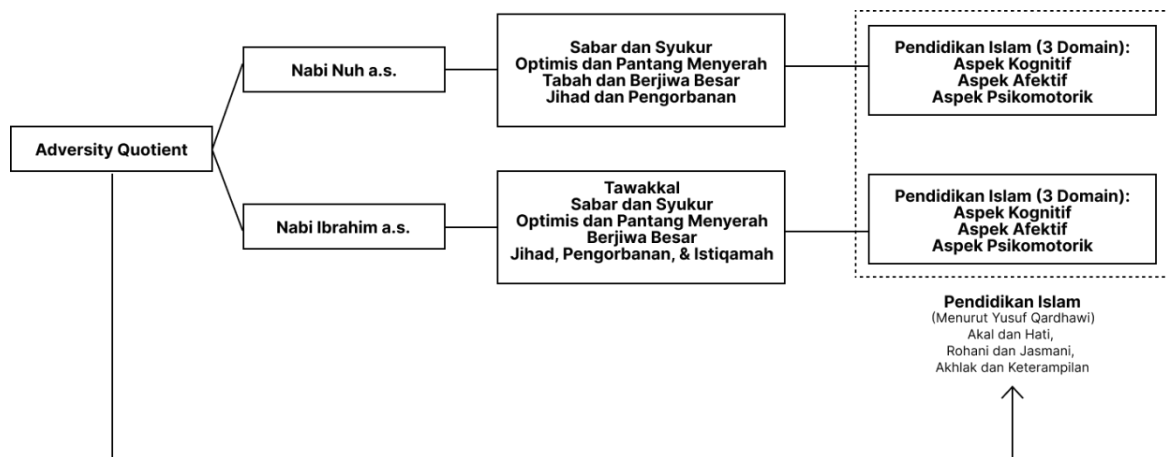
Adversity Quotient

Nabi Nuh a.s.

Sabar dan Syukur
Optimis dan Pantang Menyerah
Tabah dan Berjiwa Besar
Jihad dan Pengorbanan

Pendidikan Islam (3 Domain):
Aspek Kognitif
Aspek Afektif
Aspek Psikomotorik

Nabi Ibrahim a.s.

Tawakkal
Sabar dan Syukur
Optimis dan Pantang Menyerah
Berjiwa Besar
Jihad, Pengorbanan, & Istiqamah

Pendidikan Islam (3 Domain):
Aspek Kognitif
Aspek Afektif
Aspek Psikomotorik

Pendidikan Islam
(Menurut Yusuf Qardhawi)
Akal dan Hati,
Rohani dan Jasmani,
Akhlak dan Keterampilan